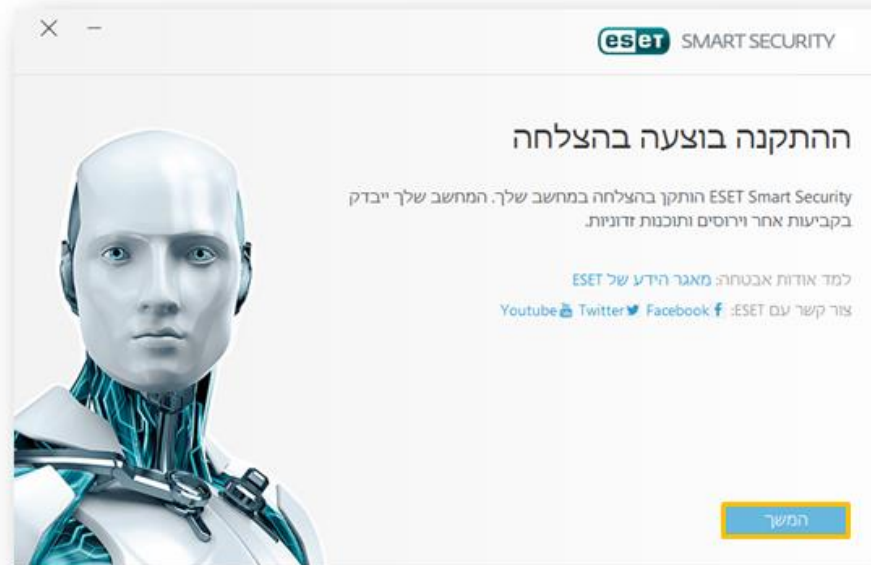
X —

eset SMART SECURITY

ההתקנה בוצעה בהצלחה

ESET Smart Security הותקן בהצלחה במחשב שלך. המחשב שלך ייבדק בקביעות אחר וירוסים ותוכנות זדוניות.

למד אודות אבטחה: מאגר הידע של ESET

צור קשר עם ESET: Facebook Twitter Youtube

המשך